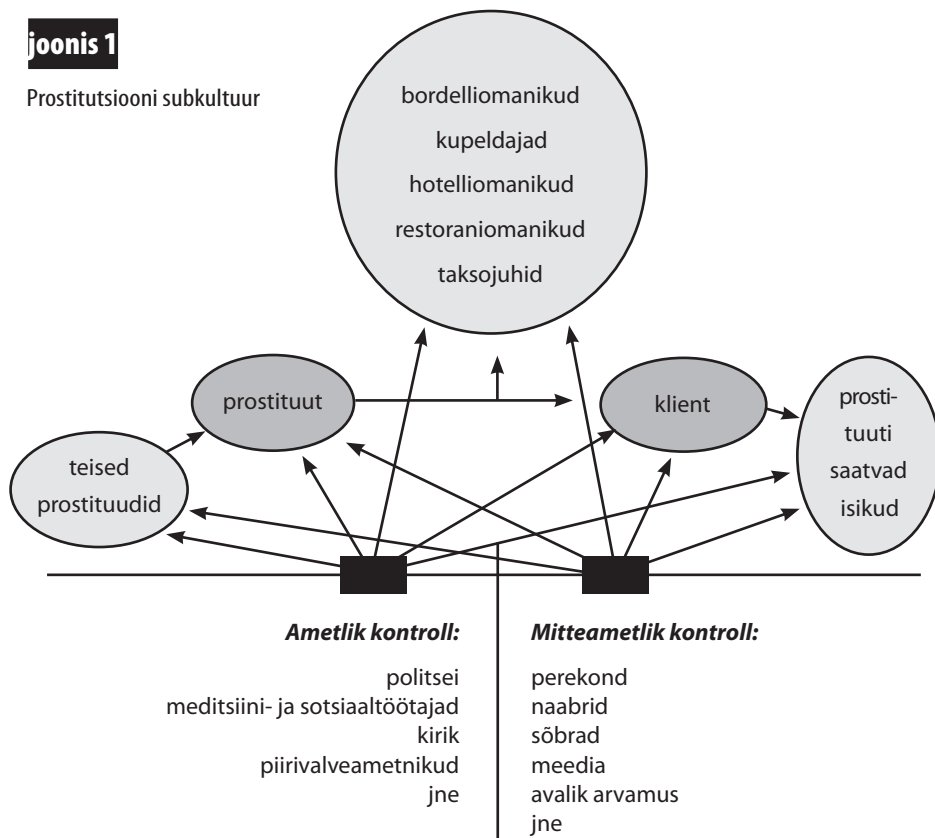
joonis 1

Prostitutsiooni subkultuur

bordelliomanikud
kupeldajad
hotelliomanikud
restoraniomanikud
taksojuhid

prostituut

klient

teised prostituudid

prostituuti saatvad isikud

Ametlik kontroll:

politsei
meditsiini- ja sotsiaaltöötajad
kirik
piirivalveametnikud
jne

Mitteametlik kontroll:

perekond
naabrid
sõbrad
meedia
avalik arvamus
jne